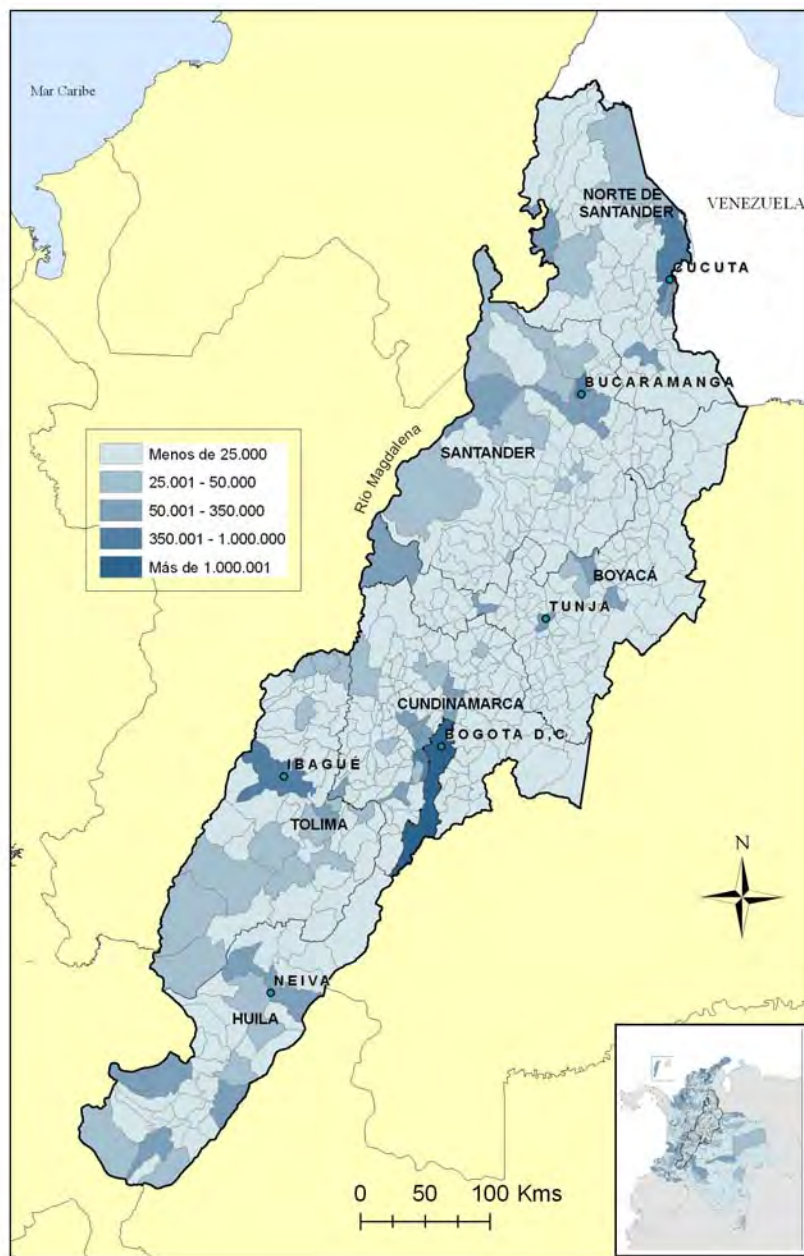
Mar Caribe

VENEZUELA

NORTE DE SANTANDER

CUCUTA

BUCARAMANGA

Menos de 25.000
25.001 - 50.000
50.001 - 350.000
350.001 - 1.000.000
Más de 1.000.001

Río Magdalena

SANTANDER

BOYACÁ

TUNJA

CUNDINAMARCA

BOGOTA D.C.

IBAGUÉ

TOLIMA

N

NEIVA

HUILA

0 50 100 Kms